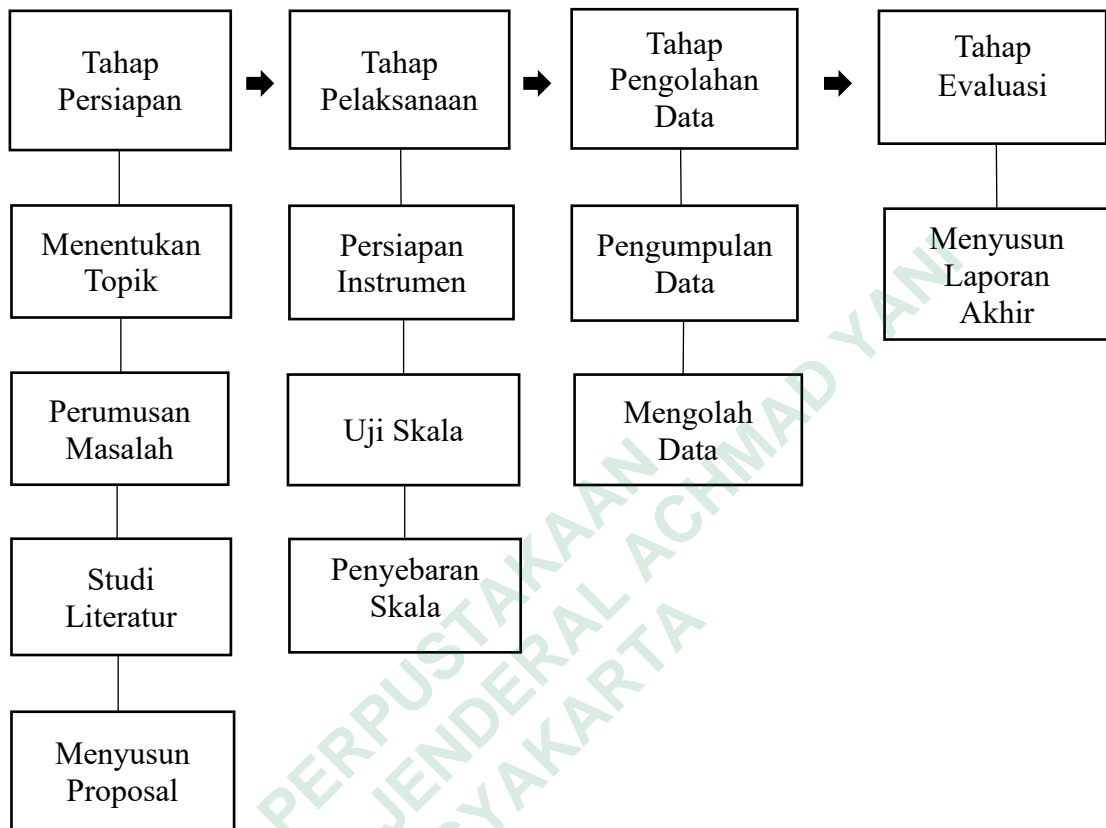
Tahap Persiapan

Tahap Pelaksanaan

Tahap Pengolahan Data

Tahap Evaluasi

Menentukan Topik

Perumusan Masalah

Studi Literatur

Menyusun Proposal

Persiapan Instrumen

Uji Skala

Penyebaran Skala

Pengumpulan Data

Mengolah Data

Menyusun Laporan Akhir

PERPUSTAKAAN
JENDERAL ACHMAD YANI
YOGYAKARTA